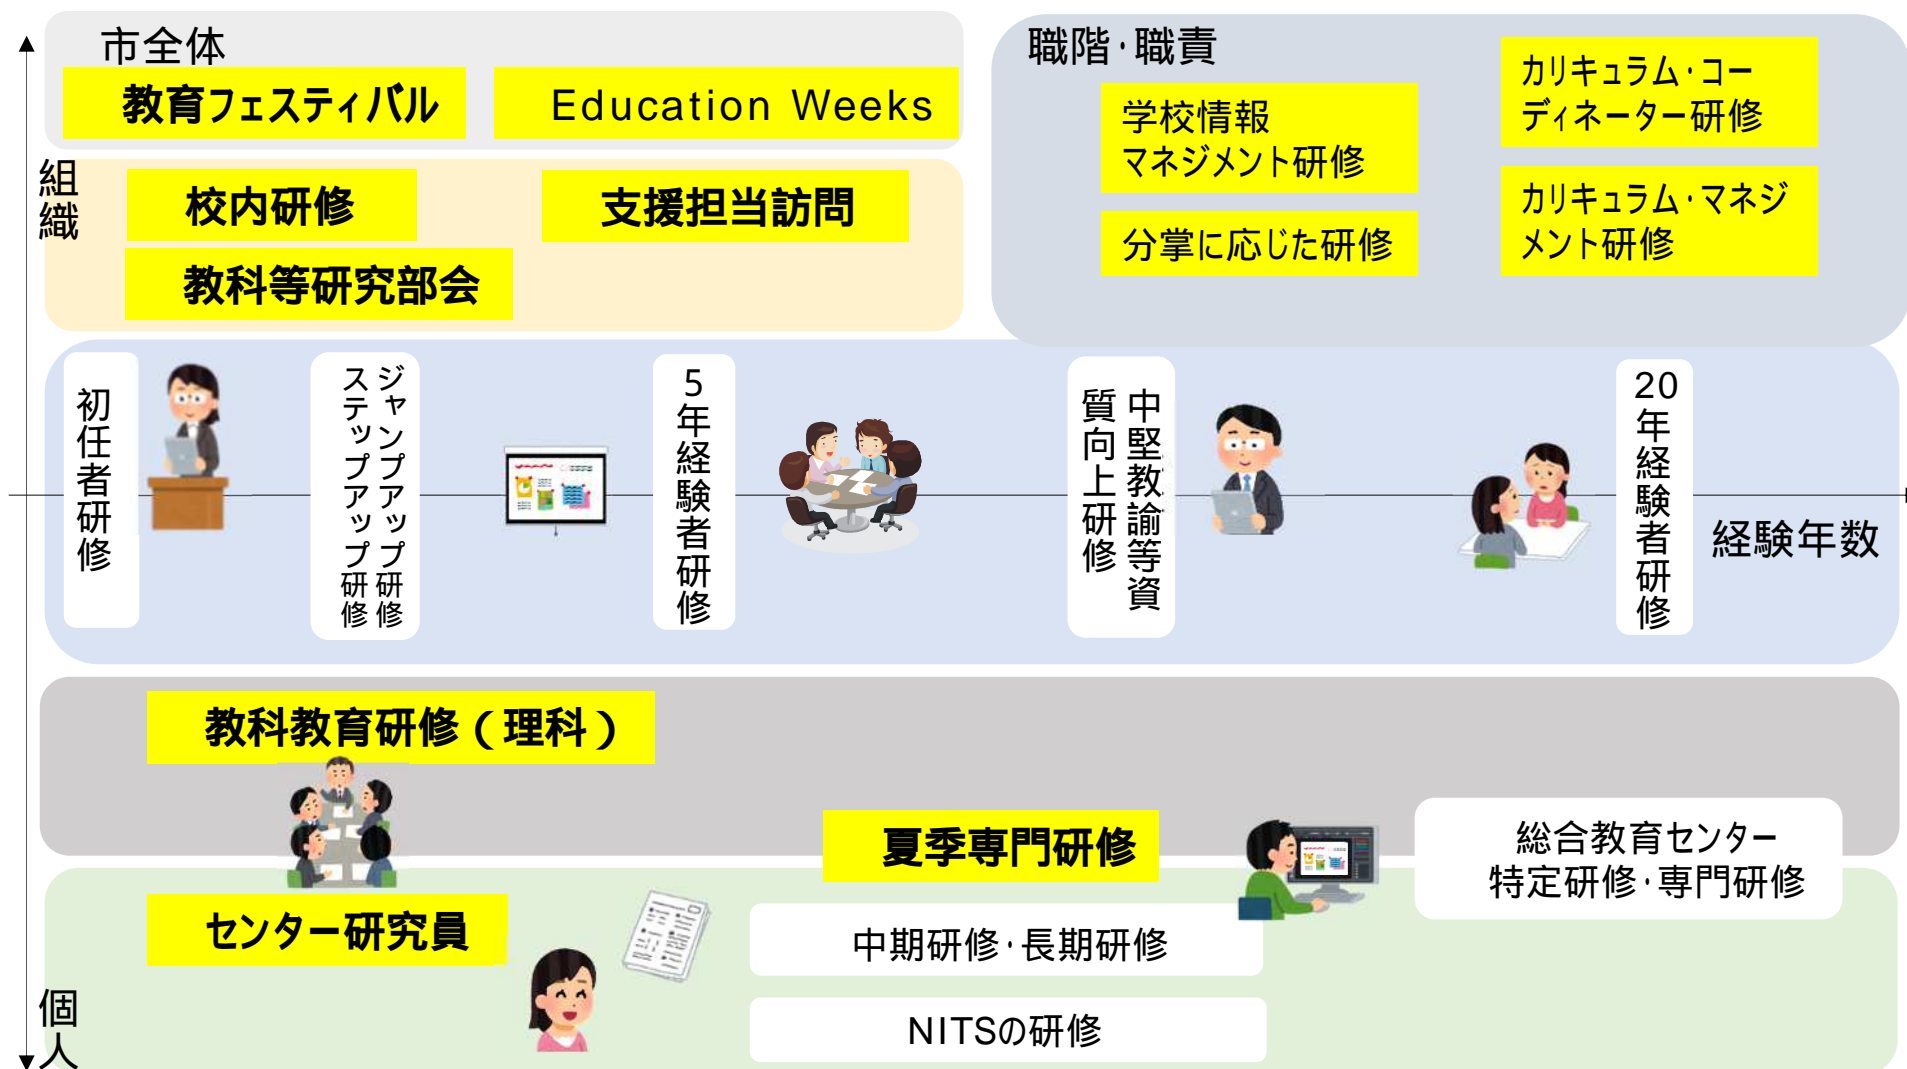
市全体

教育フェスティバル

Education Weeks

職階・職責

学校情報マネジメント研修

分掌に応じた研修

カリキュラム・コーディネーター研修

カリキュラム・マネジメント研修

組織

校内研修

支援担当訪問

教科等研究部会

初任者研修

ジャンププ研修

ステップアップ研修

5年経験者研修

中堅教諭等資質向上研修

20年経験者研修

経験年数

教科教育研修（理科）

夏季専門研修

総合教育センター特定研修・専門研修

センター研究員

中期研修・長期研修

NITSの研修

個人